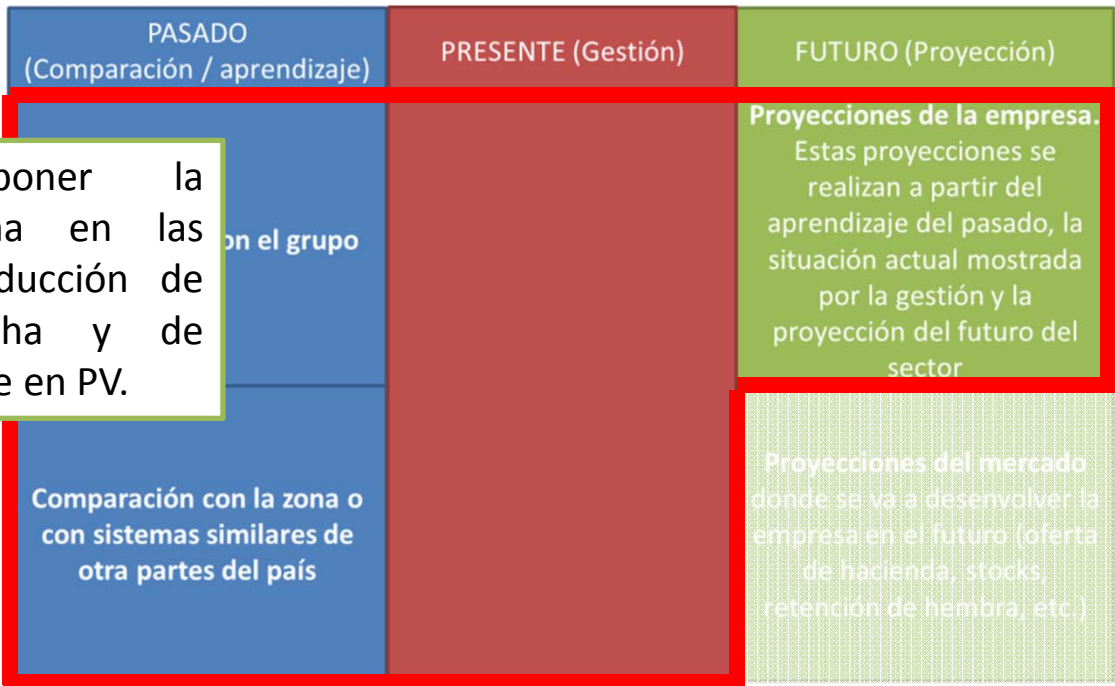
PASADO (Comparación / aprendizaje)

PRESENTE (Gestión)

FUTURO (Proyección)

poner la
na en las
ducción de
ha y de
e en PV.

on el grupo

Comparación con la zona o con sistemas similares de otra partes del país

**Proyecciones de la empresa.** Estas proyecciones se realizan a partir del aprendizaje del pasado, la situación actual mostrada por la gestión y la proyección del futuro del sector

**Proyecciones del mercado** donde se va a desenvolver la empresa en el futuro (oferta de hacienda, stocks, retención de hembra, etc.)